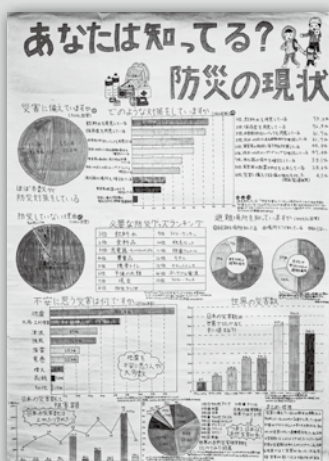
あなたは知ってる?
防災の現状

災害に備えていますか

どのような対策をしていますか

ほぼ全員が防災対策をしている

防災していない理由

必要な防災グッズランキング

避難場所を知っていますか

不安に思う災害は何ですか

世界の災害数

日本の災害

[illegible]